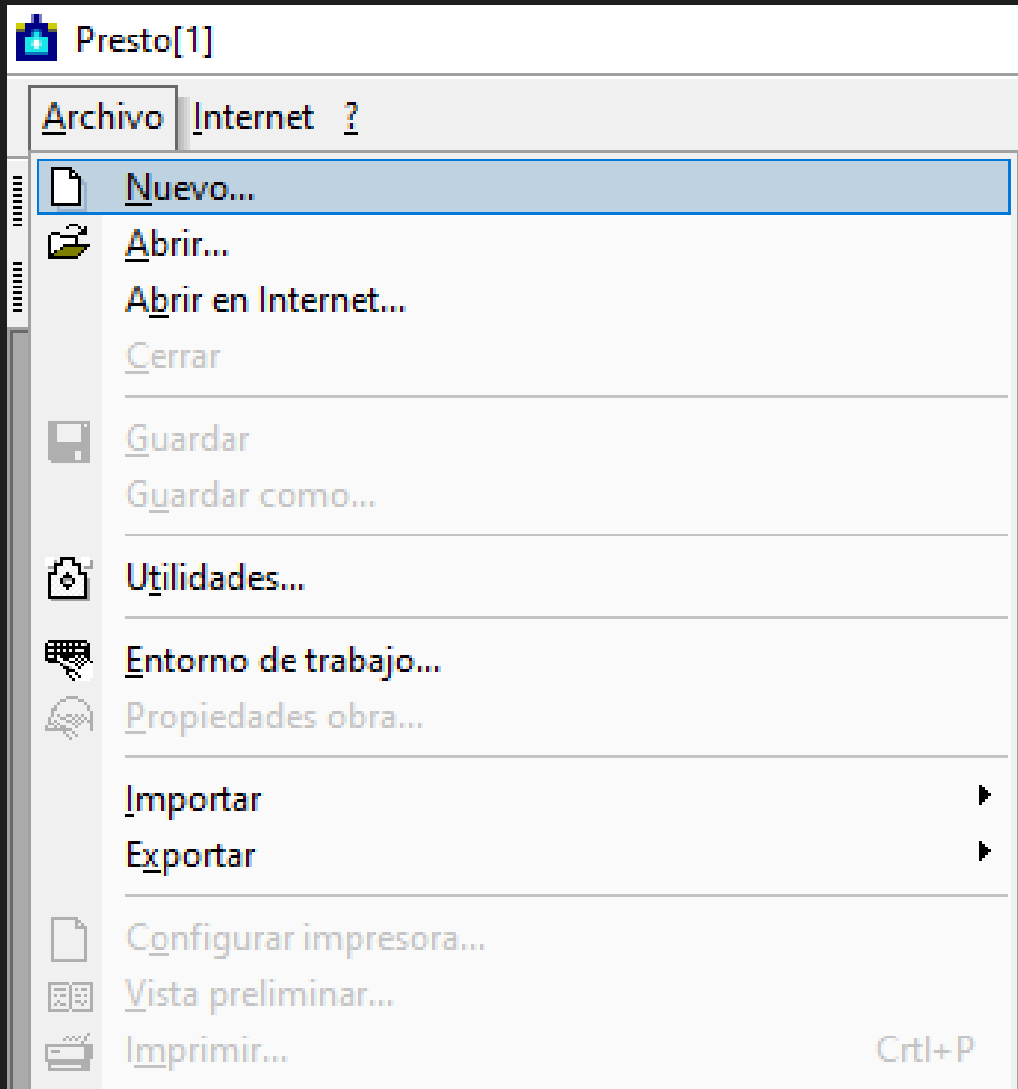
Presto[1]

Archivo Internet ?

Nuevo...
Abrir...
Abrir en Internet...
Cerrar

Guardar
Guardar como...

Utilidades...

Entorno de trabajo...
Propiedades obra...

Importar
Exportar

Configurar impresora...
Vista preliminar...
Imprimir... Crtl+P